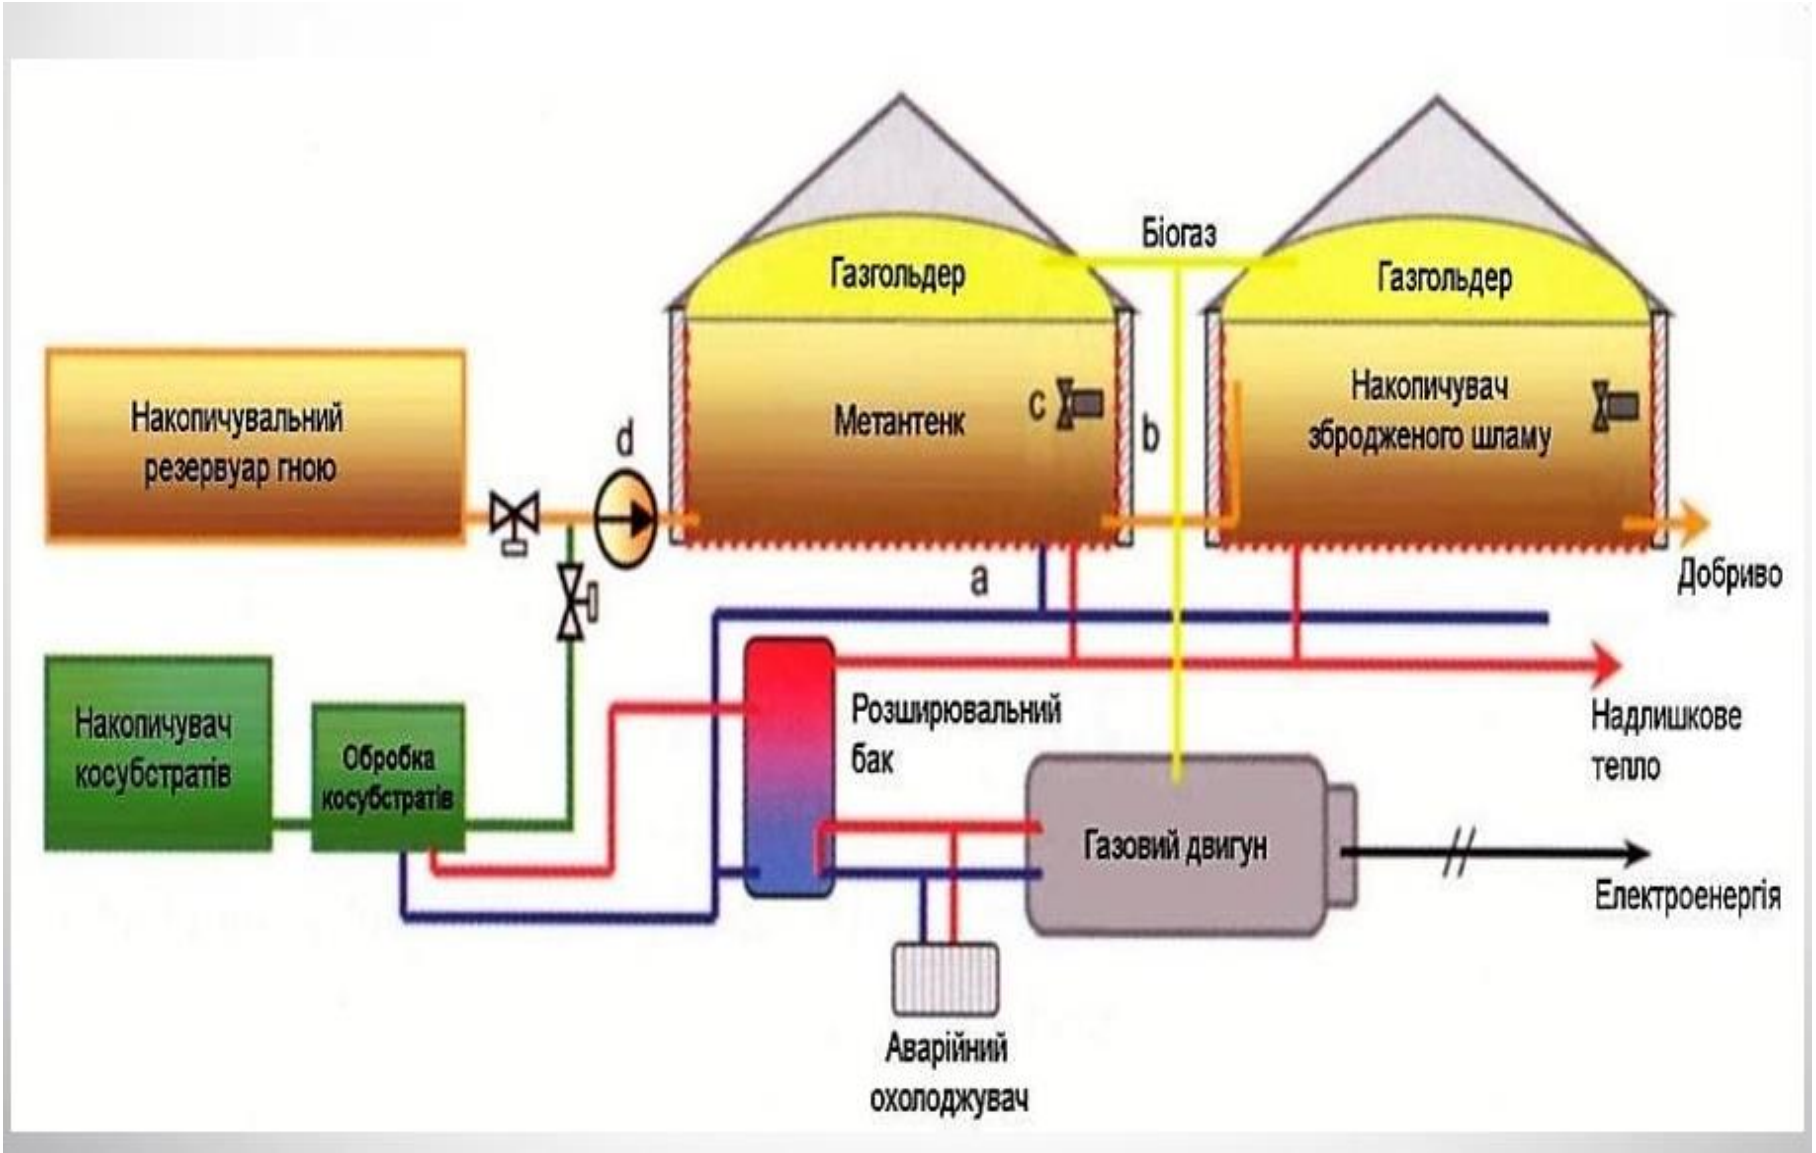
Біогаз

Газгольдер

Газгольдер

Накопичувальний резервуар гною

d

Метантенк

c

b

Накопичувач зброджено шламу

Добриво

a

Накопичувач косубстратів

Обробка косубстратів

Розширювальний бак

Надлишкове тепло

Газовий двигун

Електроенергія

Аварійний охолоджувач